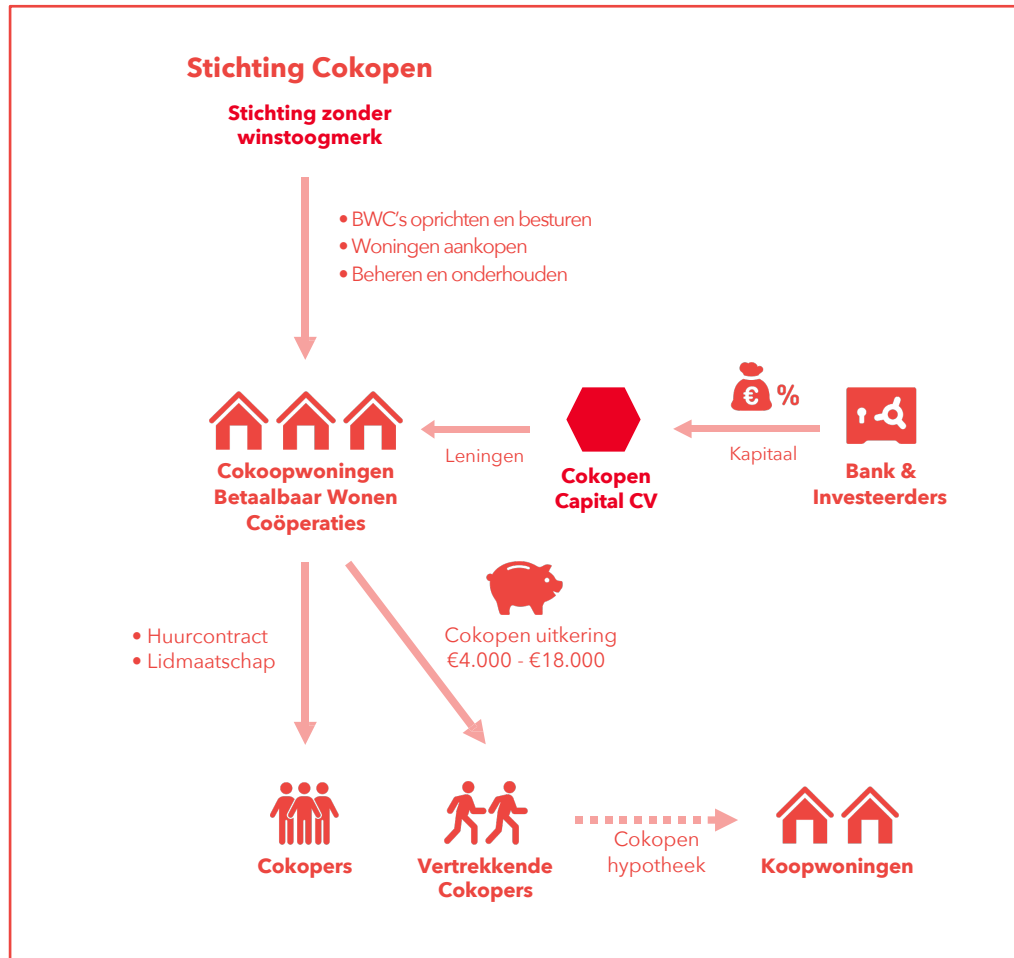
Stichting Cokopen

Stichting zonder winstoogmerk

• BWC's oprichten en besturen
• Woningen aankopen
• Beheren en onderhouden

€ %

Cokoopwoningen Betaalbaar Wonen Coöperaties

Leningen

Cokopen Capital CV

Kapitaal

Bank & Investeerders

• Huurcontract
• Lidmaatschap

Cokopen uitkering
€4.000 - €18.000

Cokopers

Vertrekkende Cokopers

Cokopen hypotheek

Koopwoningen